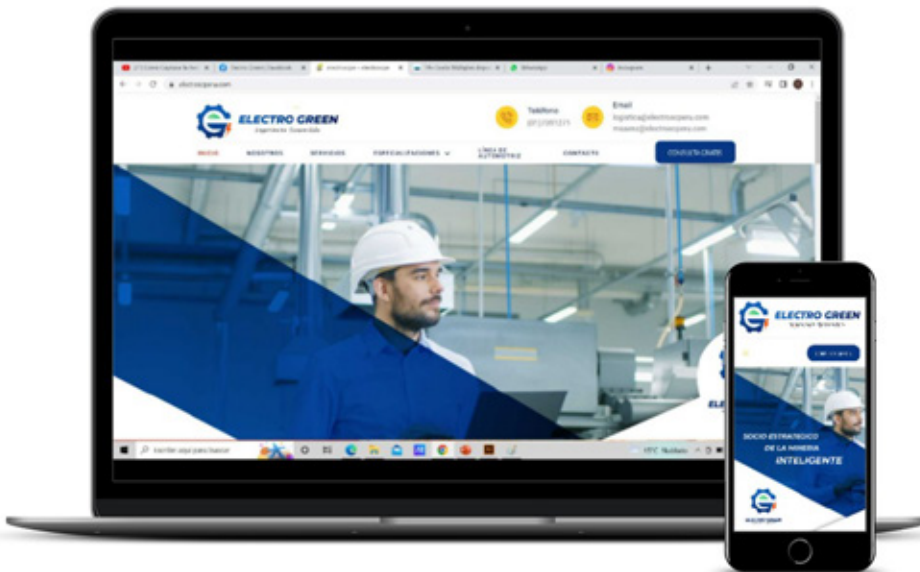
ELECTRO GREEN
Ingeniería Sostenible

Teléfono
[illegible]

Email
logistica@electrocperu.com
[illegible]@electrocperu.com

INICIO NOSOTROS SERVICIOS ESPECIALIZACIONES LÍNEA DE AUTOMOTRIZ CONTACTO

CONSULTA GRATIS

Escribe aquí para buscar

ELECTRO GREEN
Ingeniería Sostenible

SOCIO ESTRATÉGICO DE LA MINERÍA INTELIGENTE